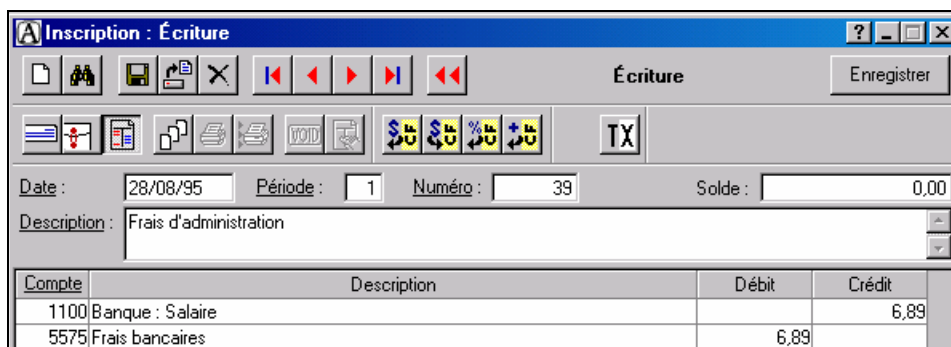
Inscription : Écriture

Écriture

Enregistrer

VOID

TX

Date : 28/08/95 Période : 1 Numéro : 39 Solde : 0,00

Description : Frais d'administration

| Compte | Description | Débit | Crédit |
|---|---|---|---|
| 1100 | Banque : Salaire | | 6,89 |
| 5575 | Frais bancaires | 6,89 | |